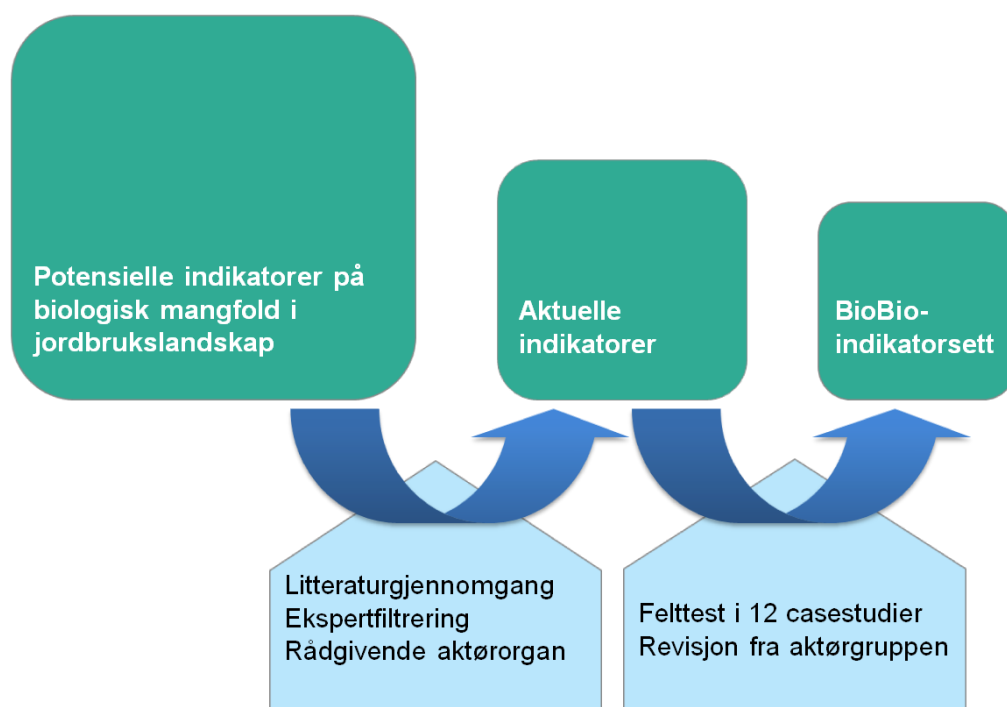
Potensielle indikatorer på biologisk mangfold i jordbrukslandskap

Aktuelle indikatorer

BioBio-indikatorsett

Litteraturgjennomgang
Ekspertfiltrering
Rådgivende aktørorgan

Felttest i 12 casestudier
Revisjon fra aktørgruppen